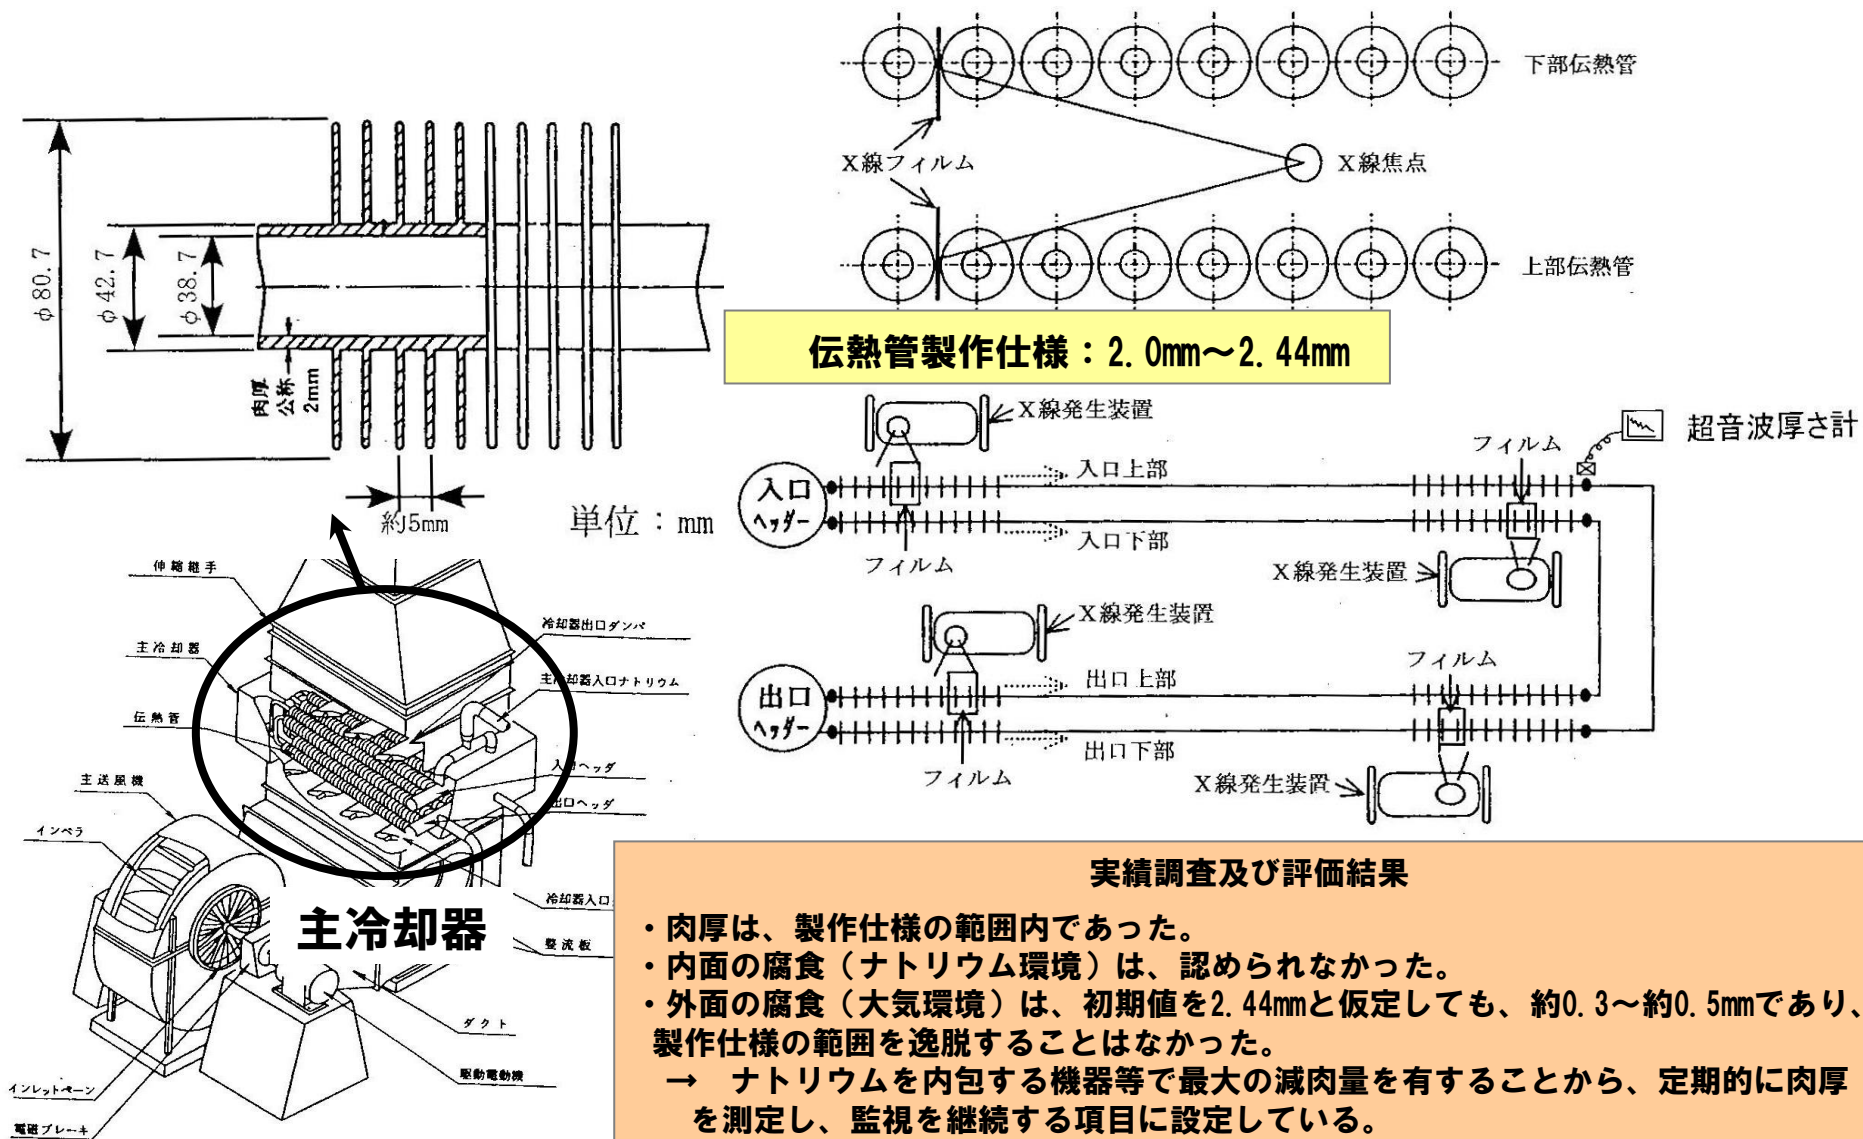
φ80.7
φ42.7
φ38.7
肉厚公称 2mm
約5mm
単位：mm

下部伝熱管
X線フィルム
X線焦点
上部伝熱管

伝熱管製作仕様：2.0mm～2.44mm

X線発生装置
超音波厚さ計
フィルム
入口ヘッダー
入口上部
入口下部
フィルム
X線発生装置
X線発生装置
フィルム
出口ヘッダー
出口上部
出口下部
フィルム
X線発生装置

伸縮継手
冷却器出口ダンパ
主冷却器
主冷却器入口ナトリウム
伝熱管
入口ヘッダ
出口ヘッダ
主送風機
インペラ
冷却器入口
整流板
ダクト
駆動電動機
インレットベーン
電磁ブレーキ
主冷却器

実績調査及び評価結果
・肉厚は、製作仕様の範囲内であった。
・内面の腐食（ナトリウム環境）は、認められなかった。
・外面の腐食（大気環境）は、初期値を2.44mmと仮定しても、約0.3～約0.5mmであり、製作仕様の範囲を逸脱することはなかった。
→　ナトリウムを内包する機器等で最大の減肉量を有することから、定期的に肉厚を測定し、監視を継続する項目に設定している。